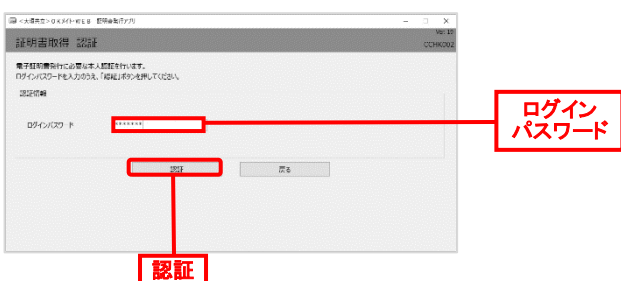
<大垣共立>OKダイレクトEB 証明書発行アプリ
Ver.1.0
証明書取得 認証
CCHK002
電子証明書発行に必要な本人認証を行います。
ログインパスワードを入力のうえ、「認証」ボタンを押してください。
認証情報
ログインパスワード ********
認証
戻る
ログインパスワード
認証